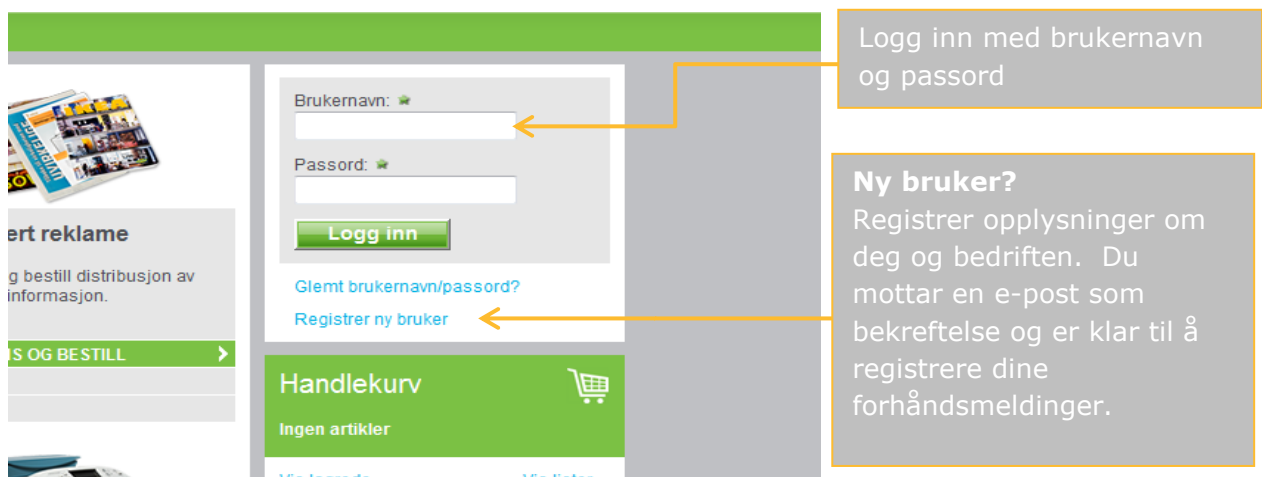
ert reklame

g bestill distribusjon av informasjon.

IS OG BESTILL

Brukernavn:

Passord:

Logg inn

Glemt brukernavn/passord?

Registrer ny bruker

Handlekurv

Ingen artikler

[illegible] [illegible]

Logg inn med brukernavn og passord

**Ny bruker?**
Registrer opplysninger om deg og bedriften. Du mottar en e-post som bekreftelse og er klar til å registrere dine forhåndsmeldinger.